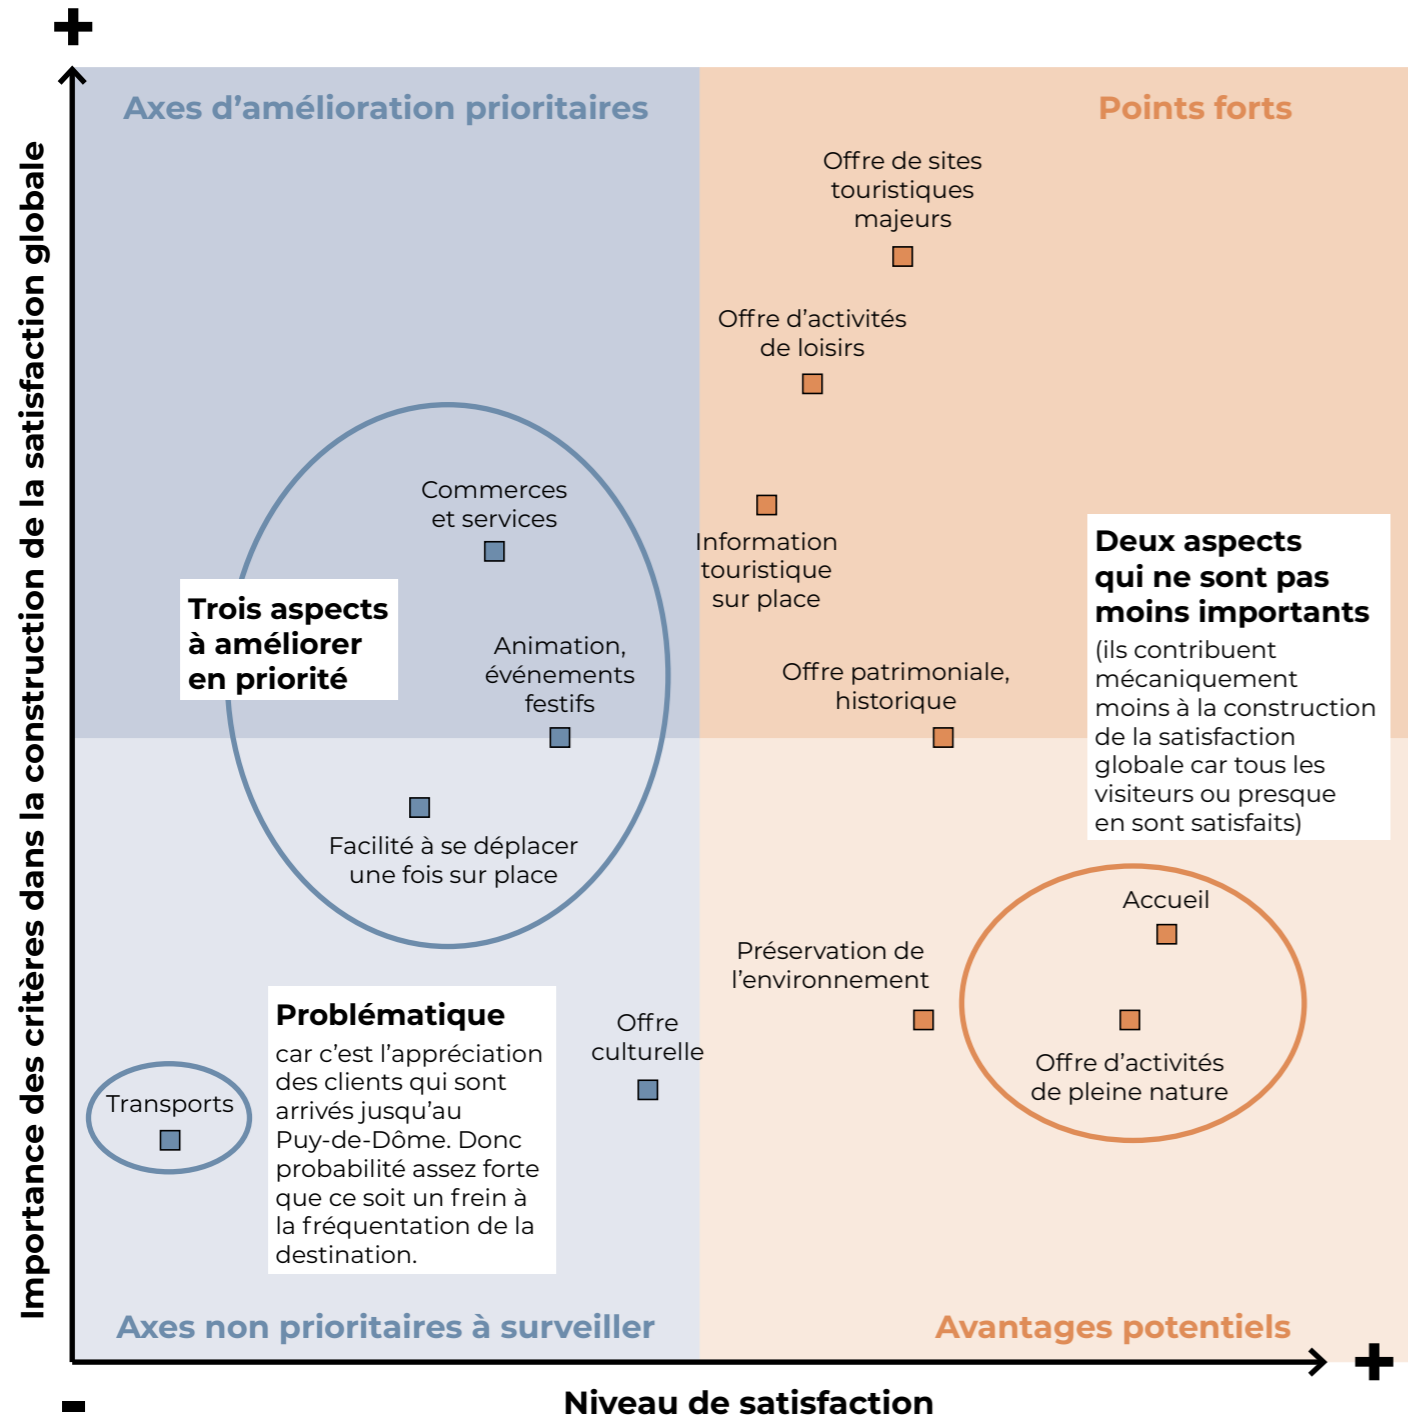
+

Importance des critères dans la construction de la satisfaction globale

Axes d'amélioration prioritaires

Points forts

Offre de sites touristiques majeurs

Offre d'activités de loisirs

Commerces et services

Information touristique sur place

Deux aspects qui ne sont pas moins importants
(ils contribuent mécaniquement moins à la construction de la satisfaction globale car tous les visiteurs ou presque en sont satisfaits)

Trois aspects à améliorer en priorité

Animation, événements festifs

Offre patrimoniale, historique

Facilité à se déplacer une fois sur place

Accueil

Préservation de l'environnement

Problématique
car c'est l'appréciation des clients qui sont arrivés jusqu'au Puy-de-Dôme. Donc probabilité assez forte que ce soit un frein à la fréquentation de la destination.

Offre culturelle

Offre d'activités de pleine nature

Transports

Axes non prioritaires à surveiller

Avantages potentiels

+

-

Niveau de satisfaction